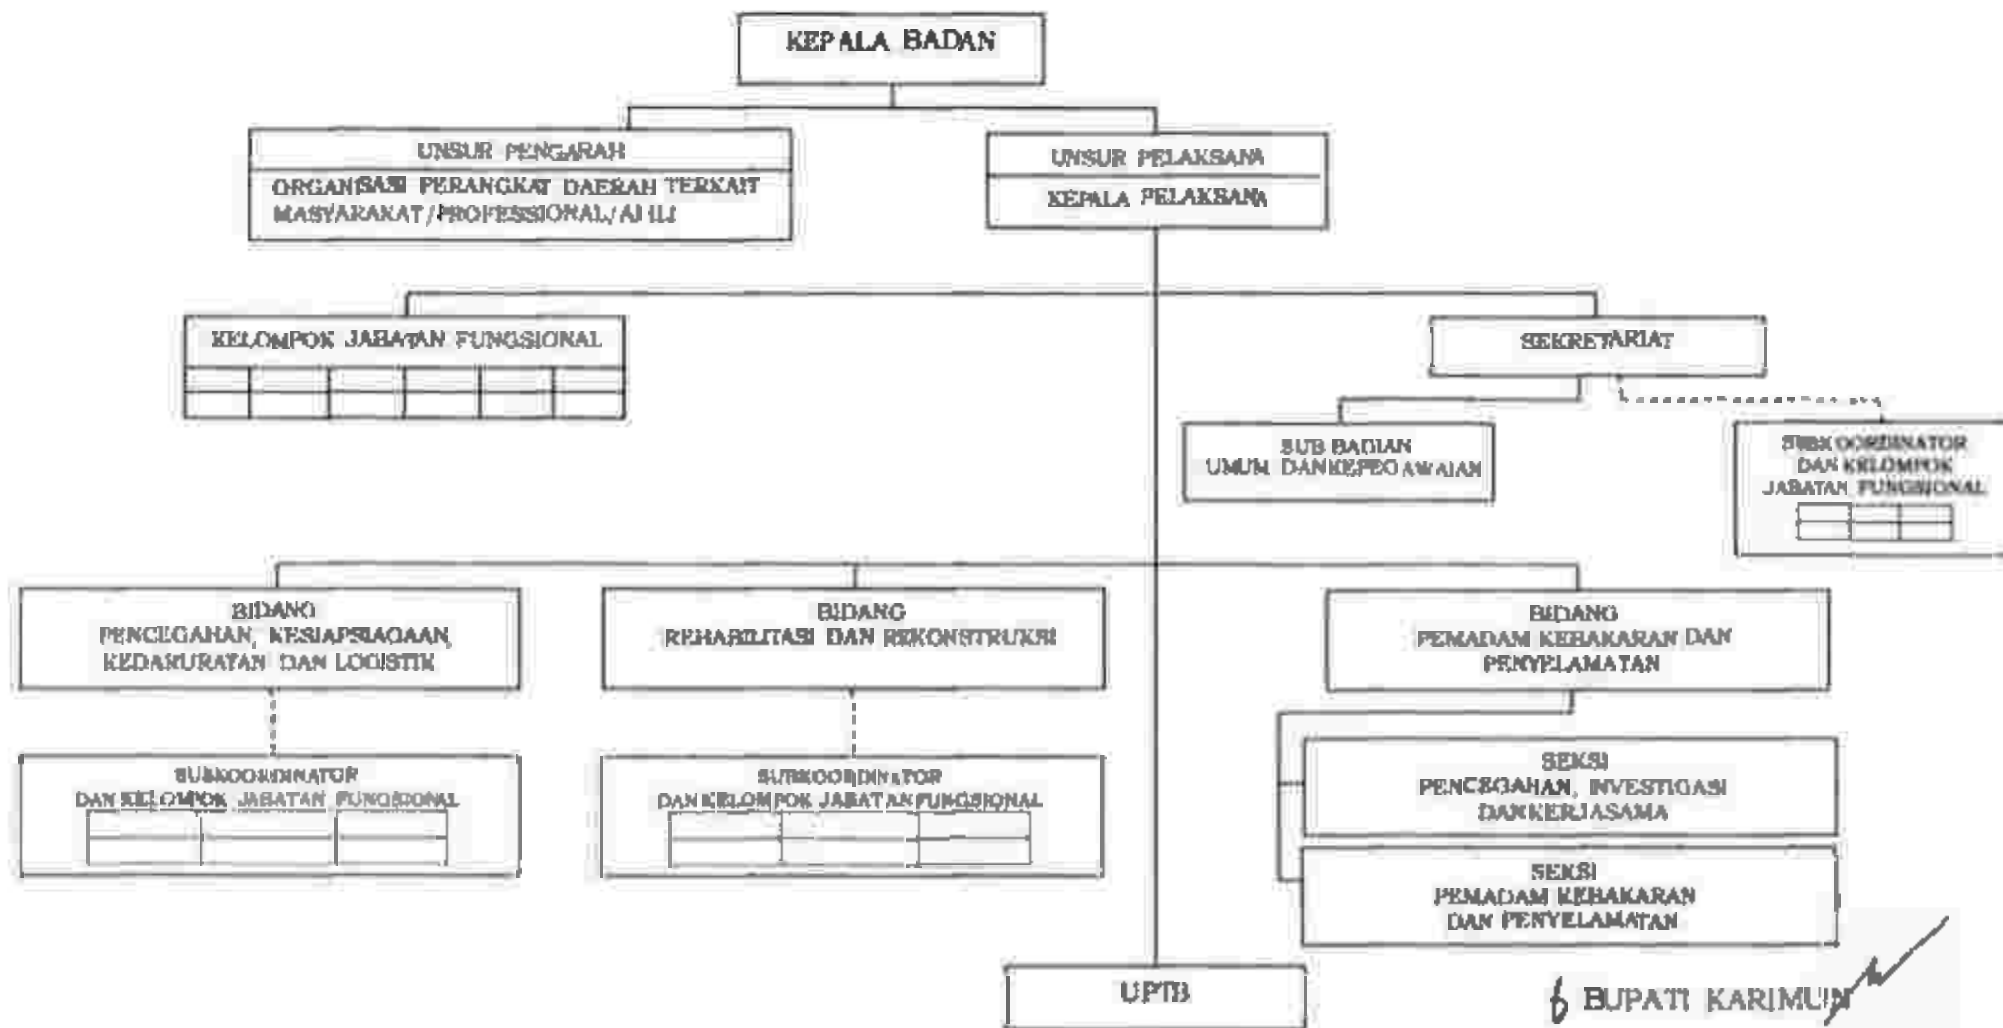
KEPALA BADAN

UNSUR PENGARAH

ORGANISASI PERANGKAT DAERAH TERKAIT
MASYARAKAT/PROFESSIONAL/AHLI

UNSUR PELAKSANA

KEPALA PELAKSANA

KELOMPOK JABATAN FUNGSIONAL

SEKRETARIAT

SUB BAGIAN
UMUM DAN KEPEGAWAIAN

SUBKOORDINATOR
DAN KELOMPOK
JABATAN FUNGSIONAL

BIDANG
PENCEGAHAN, KESIAPSIAGAAN,
KEDARURATAN DAN LOGISTIK

BIDANG
REHABILITASI DAN REKONSTRUKSI

BIDANG
PEMADAM KEBAKARAN DAN
PENYELAMATAN

SUBKOORDINATOR
DAN KELOMPOK JABATAN FUNGSIONAL

SUBKOORDINATOR
DAN KELOMPOK JABATAN FUNGSIONAL

SEKSI
PENCEGAHAN, INVESTIGASI
DAN KERJASAMA

SEKSI
PEMADAM KEBAKARAN
DAN PENYELAMATAN

UPTB

BUPATI KARIMUN